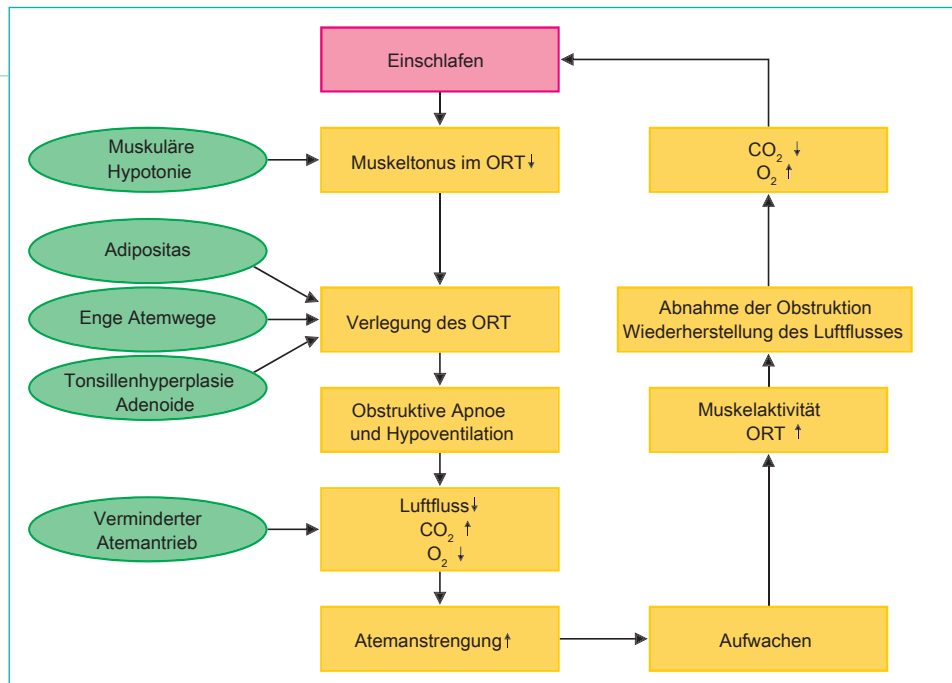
Einschlafen

Muskuläre Hypotonie

Muskeltonus im ORT↓

Adipositas

Enge Atemwege

Tonsillenhyperplasie Adenoide

Verlegung des ORT

Obstruktive Apnoe und Hypoventilation

Verminderter Atemantrieb

Luftfluss↓
$CO_2$ ↑
$O_2$ ↓

Atemanstrengung↑

Aufwachen

Muskelaktivität ORT ↑

Abnahme der Obstruktion Wiederherstellung des Luftflusses

$CO_2$ ↓
$O_2$ ↑